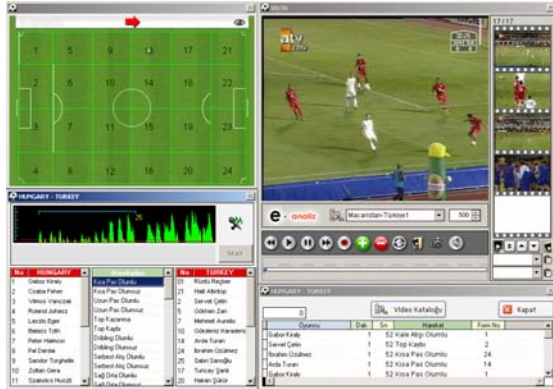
1 5 9 13 17 21
2 6 10 14 18 22
3 7 11 15 19 23
4 8 12 16 20 24

HUNGARY - TURKEY

25

Start

| No | HUNGARY |
|---|---|
| 1 | Gabor Kiraly |
| 2 | Csaba Feher |
| 3 | Vilmos Vanczak |
| 4 | Roland Juhasz |
| 5 | Laszlo Eger |
| 6 | Balazs Toth |
| 7 | Peter Halmosi |
| 8 | Pal Dardai |
| 9 | Sandor Torghelle |
| 10 | Zoltan Gera |
| 11 | Szabolcs Huszti |

Hareketler
Kısa Pas Olumlu
Kısa Pas Olumsuz
Uzun Pas Olumlu
Uzun Pas Olumsuz
Top Kazanma
Top Kaybı
Dribling Olumlu
Dribling Olumsuz
Serbest Atış Olumlu
Serbest Atış Olumsuz
Sağ Orta Olumlu
Sağ Orta Olumsuz

| No | TURKEY |
|---|---|
| 1 | Rüştü Reçber |
| 2 | Halil Altıntop |
| 3 | Servet Çetin |
| 4 | Gökhan Zan |
| 5 | Mehmet Aurelio |
| 6 | Gökdeniz Karadeniz |
| 7 | Arda Turan |
| 8 | İbrahim Üzülmez |
| 9 | Sabri Sarıoğlu |
| 10 | Tuncay Şanlı |
| 11 | Hakan Şükür |

atv
e-analiz
Macaristan-Türkiye1
500

17 / 17

HUNGARY - TURKEY
0
Video Kataloğu
Kapat

| Oyuncu | Dak | Sn | Hareket | Form No |
|---|---|---|---|---|
| Gabor Kiraly | 1 | 52 | Kale Atışı Olumlu | 1 |
| Servet Çetin | 1 | 52 | Top Kaybı | 2 |
| İbrahim Üzülmez | 1 | 52 | Kısa Pas Olumlu | 24 |
| Arda Turan | 1 | 52 | Kısa Pas Olumlu | 14 |
| Gabor Kiraly | 1 | 52 | Kısa Pas Olumlu | 1 |